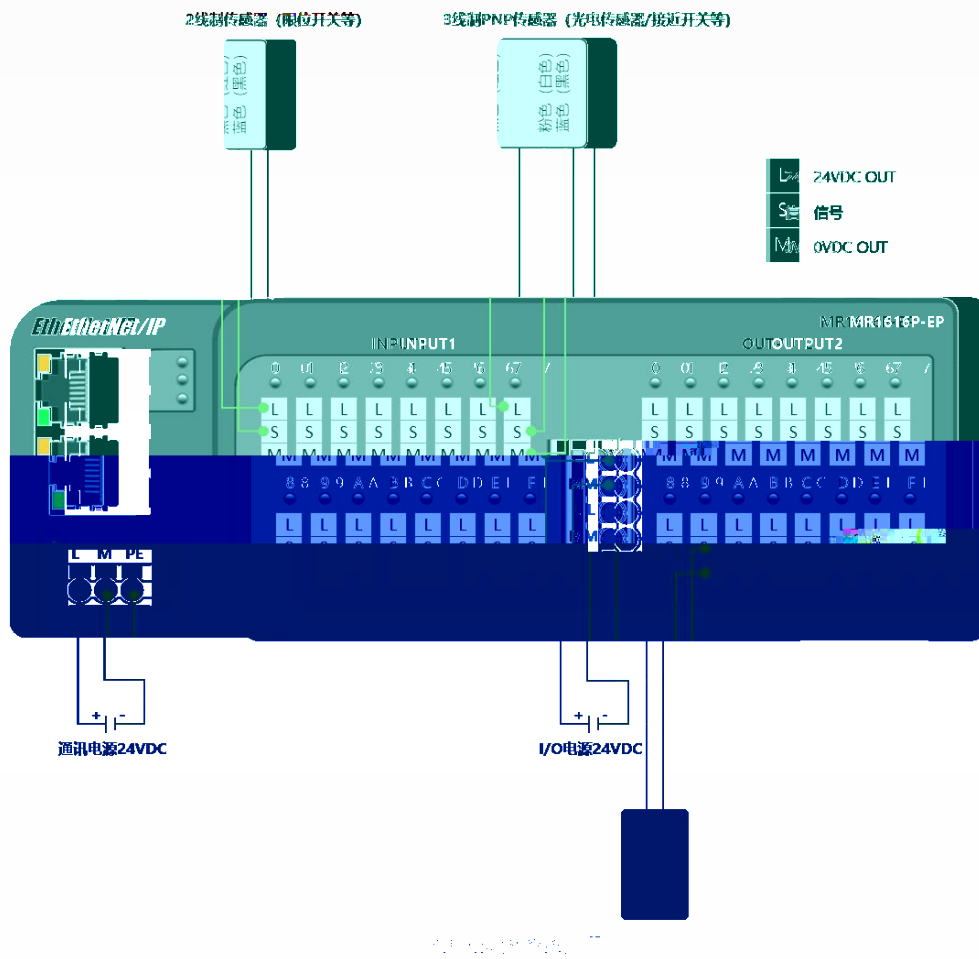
2线制传感器（限位开关等）

3线制PNP传感器（光电传感器/接近开关等）

(黑色) (棕色)

(白色) (黑色) (棕色) (蓝色)

L 24VDC OUT
S 信号
M 0VDC OUT

EtherNet/IP

MR1616P-EP

INPUT1

OUTPUT2

0 1 2 3 4 5 6 7

L L L L L L L L
S S S S S S S S
M M M M M M M M

8 9 A B C D E F

L L L L L L L L

0 1 2 3 4 5 6 7

L L L L L L L L
S S S S S S S S
M M M M M M M M

8 9 A B C D E F

L L L L L L L L

L M PE

L M L M

+ -
通讯电源24VDC

+ -
I/O电源24VDC